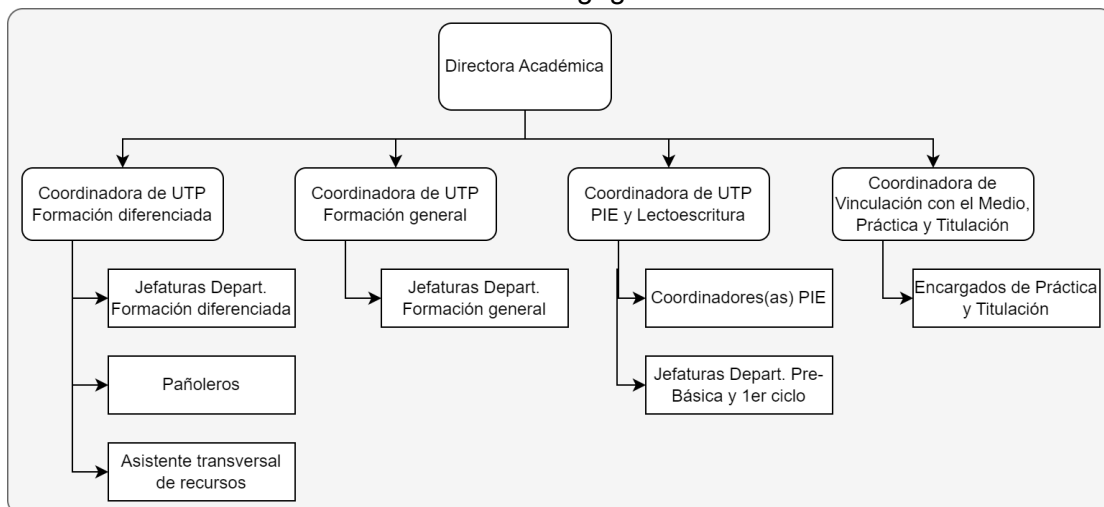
Directora Académica

Coordinadora de UTP Formación diferenciada

Jefaturas Depart. Formación diferenciada

Pañoleros

Asistente transversal de recursos

Coordinadora de UTP Formación general

Jefaturas Depart. Formación general

Coordinadora de UTP PIE y Lectoescritura

Coordinadores(as) PIE

Jefaturas Depart. Pre-Básica y 1er ciclo

Coordinadora de Vinculación con el Medio, Práctica y Titulación

Encargados de Práctica y Titulación